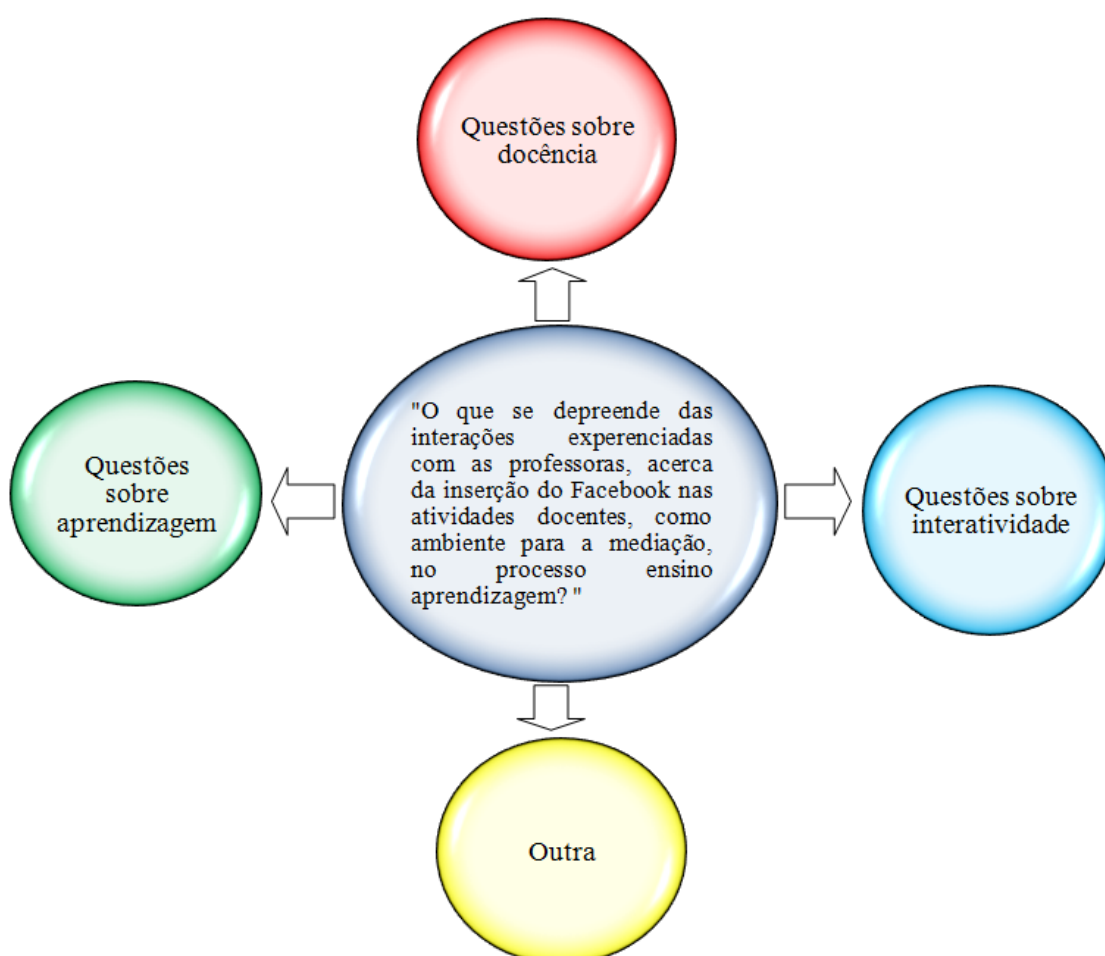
Questões sobre docência

Questões sobre aprendizagem

"O que se depreende das interações experenciadas com as professoras, acerca da inserção do Facebook nas atividades docentes, como ambiente para a mediação, no processo ensino aprendizagem? "

Questões sobre interatividade

Outra